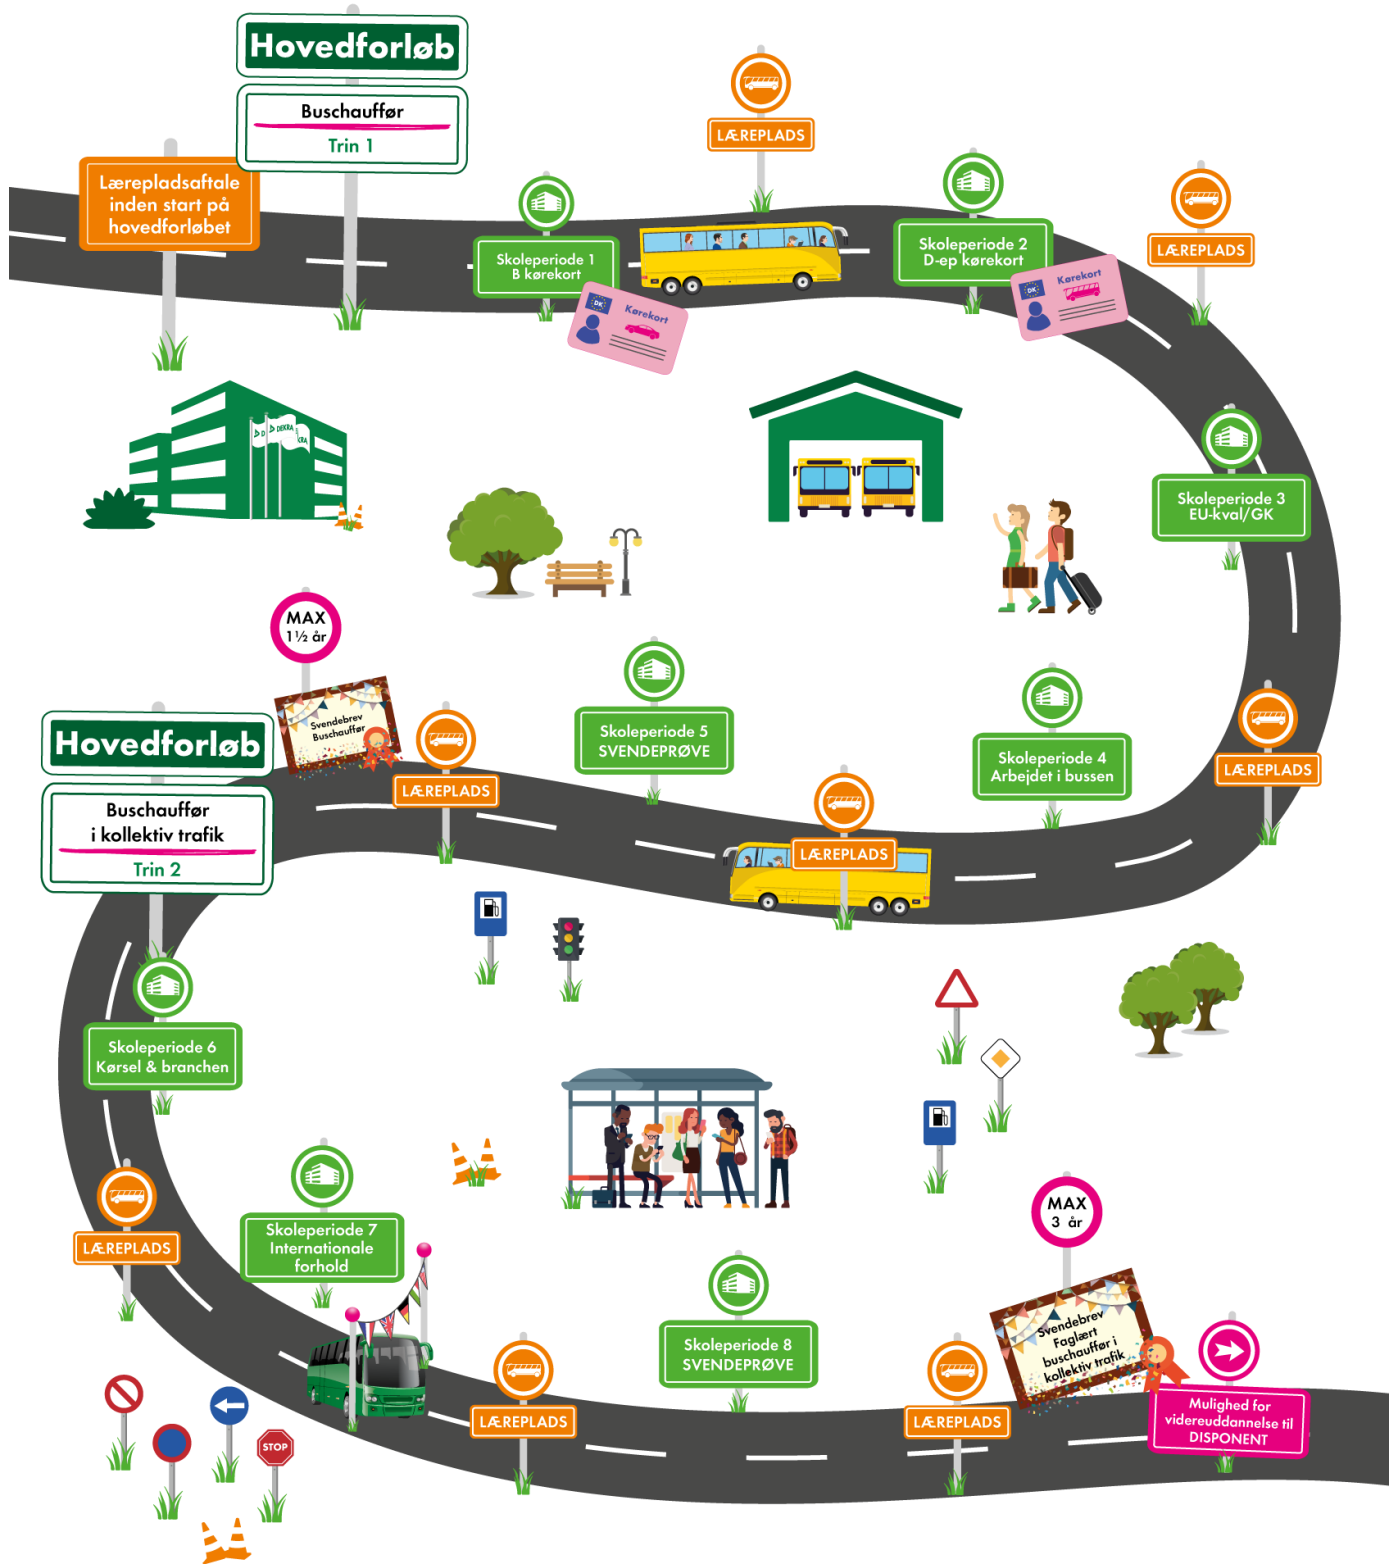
Hovedforløb

Buschauffør
Trin 1

Lærepladsaftale inden start på hovedforløbet

LÆREPLADS

Skoleperiode 1
B kørekort

Kørekort

Skoleperiode 2
D-ep kørekort

Kørekort

LÆREPLADS

Skoleperiode 3
EU-kval/GK

MAX
1½ år

Svendebrev
Buschauffør

Hovedforløb

Buschauffør
i kollektiv trafik
Trin 2

LÆREPLADS

Skoleperiode 5
SVENDEPRØVE

Skoleperiode 4
Arbejdet i bussen

LÆREPLADS

LÆREPLADS

Skoleperiode 6
Kørsel & branchen

LÆREPLADS

Skoleperiode 7
Internationale forhold

Skoleperiode 8
SVENDEPRØVE

LÆREPLADS

MAX
3 år

Svendebrev
Faglært buschauffør i kollektiv trafik

LÆREPLADS

Mulighed for videreuddannelse til DISPONENT

STOP